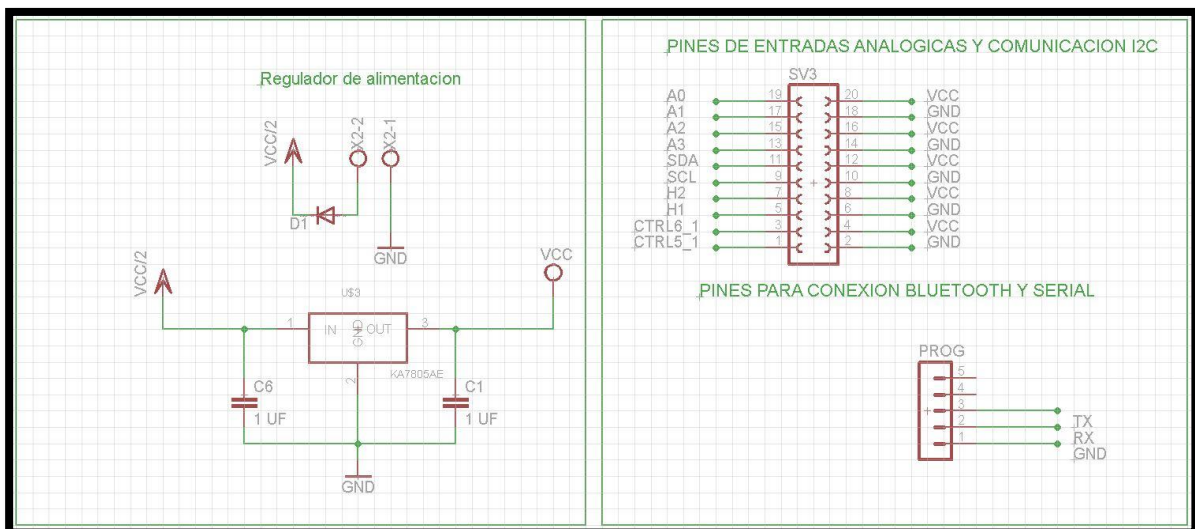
Regulador de alimentacion

VCC/2
X2-2
X2-1
D1
GND

VCC/2
VCC
U$3
1
IN
GND
OUT
3
2
KA7805AE
C6
1 UF
C1
1 UF
GND

PINES DE ENTRADAS ANALOGICAS Y COMUNICACION I2C

SV3

| | | | |
|---|---|---|---|
| A0 | 19 | 20 | VCC |
| A1 | 17 | 18 | GND |
| A2 | 15 | 16 | VCC |
| A3 | 13 | 14 | GND |
| SDA | 11 | 12 | VCC |
| SCL | 9 | 10 | GND |
| H2 | 7 | 8 | VCC |
| H1 | 5 | 6 | GND |
| CTRL6_1 | 3 | 4 | VCC |
| CTRL5_1 | 1 | 2 | GND |

PINES PARA CONEXION BLUETOOTH Y SERIAL

PROG
5
4
3
2
1
TX
RX
GND